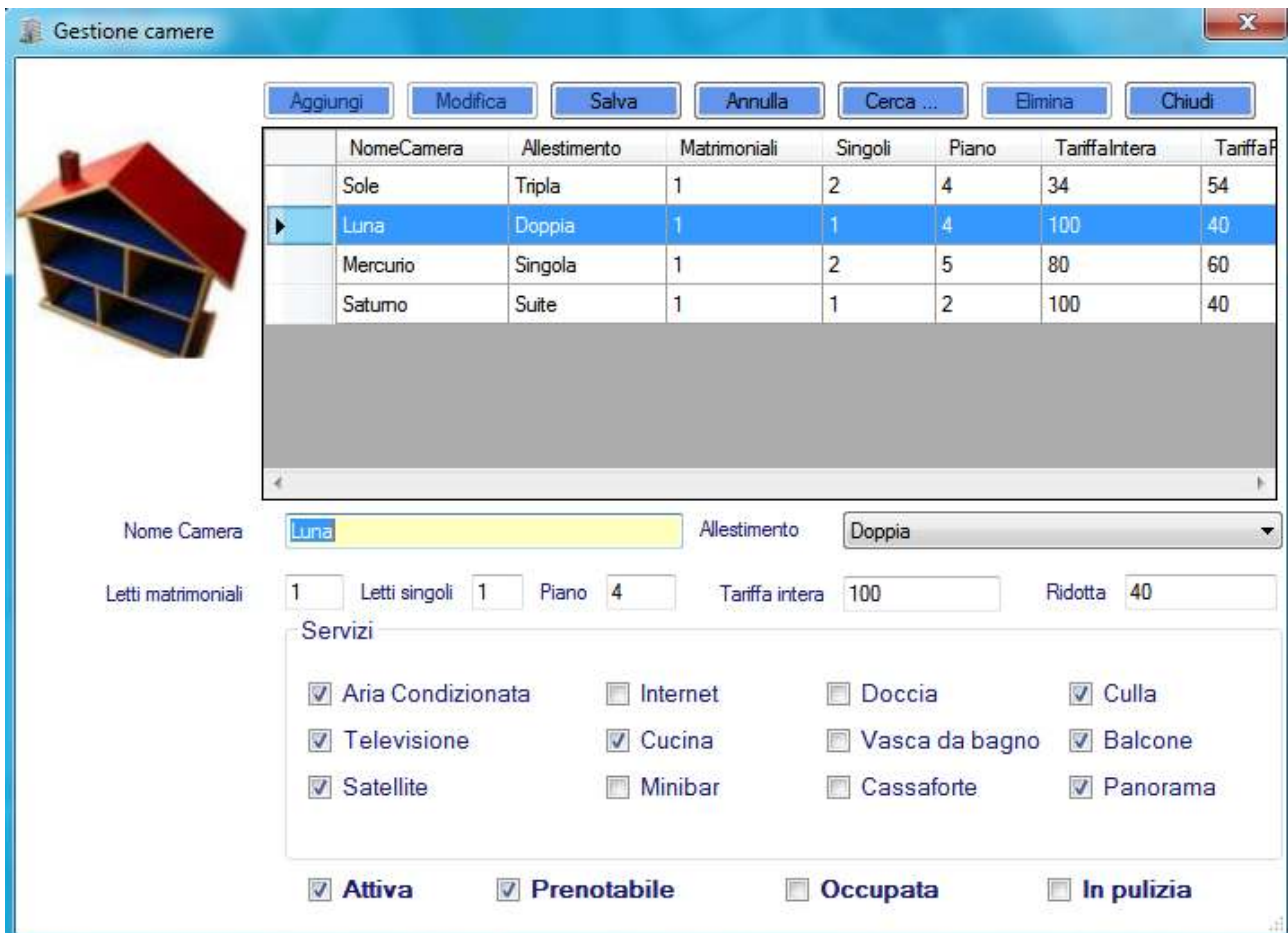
Gestione camere

Aggiungi Modifica Salva Annulla Cerca ... Elimina Chiudi

| | NomeCamera | Allestimento | Matrimoniali | Singoli | Piano | TariffaIntera | TariffaR |
|---|---|---|---|---|---|---|---|
| | Sole | Tripla | 1 | 2 | 4 | 34 | 54 |
| ▶ | Luna | Doppia | 1 | 1 | 4 | 100 | 40 |
| | Mercurio | Singola | 1 | 2 | 5 | 80 | 60 |
| | Saturno | Suite | 1 | 1 | 2 | 100 | 40 |

Nome Camera Luna
Allestimento Doppia

Letti matrimoniali 1 Letti singoli 1 Piano 4 Tariffa intera 100 Ridotta 40

Servizi

Aria Condizionata Internet Doccia Culla
Televisione Cucina Vasca da bagno Balcone
Satellite Minibar Cassaforte Panorama

Attiva Prenotabile Occupata In pulizia